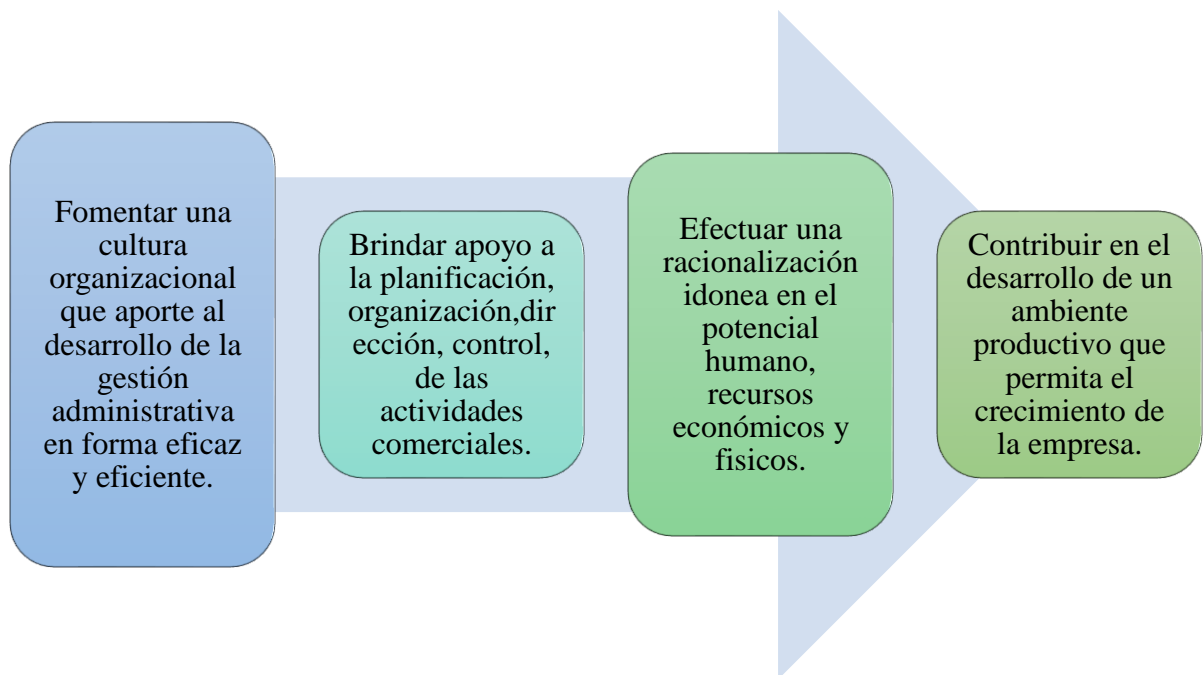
Fomentar una cultura organizacional que aporte al desarrollo de la gestión administrativa en forma eficaz y eficiente.

Brindar apoyo a la planificación, organización,dirección, control, de las actividades comerciales.

Efectuar una racionalización idonea en el potencial humano, recursos económicos y fisicos.

Contribuir en el desarrollo de un ambiente productivo que permita el crecimiento de la empresa.